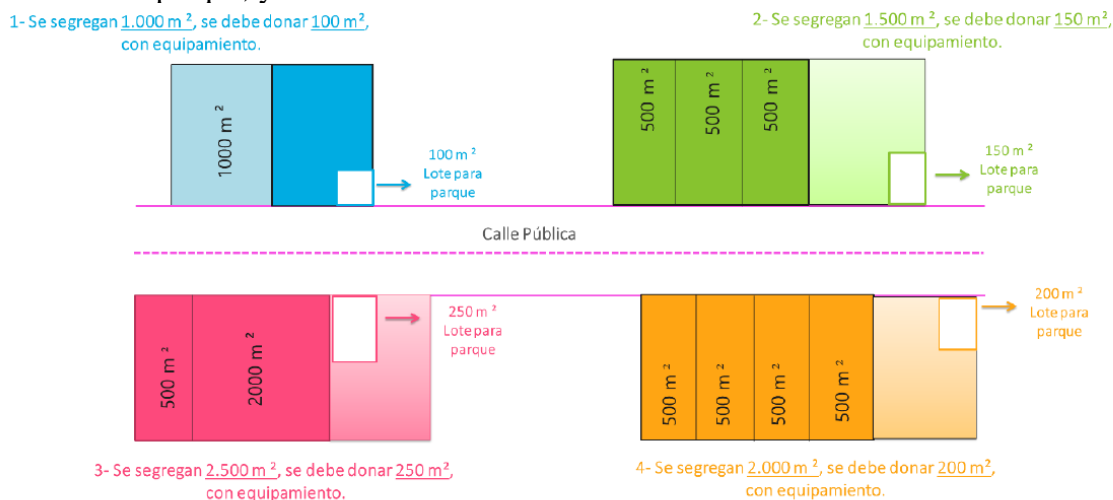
1- Se segregan 1.000 m ², se debe donar 100 m², con equipamiento.

1000 m ²

100 m ²
Lote para parque

2- Se segregan 1.500 m ², se debe donar 150 m², con equipamiento.

500 m ²
500 m ²
500 m ²

150 m ²
Lote para parque

Calle Pública

500 m ²
2000 m ²

250 m ²
Lote para parque

3- Se segregan 2.500 m ², se debe donar 250 m², con equipamiento.

500 m ²
500 m ²
500 m ²
500 m ²

200 m ²
Lote para parque

4- Se segregan 2.000 m ², se debe donar 200 m², con equipamiento.